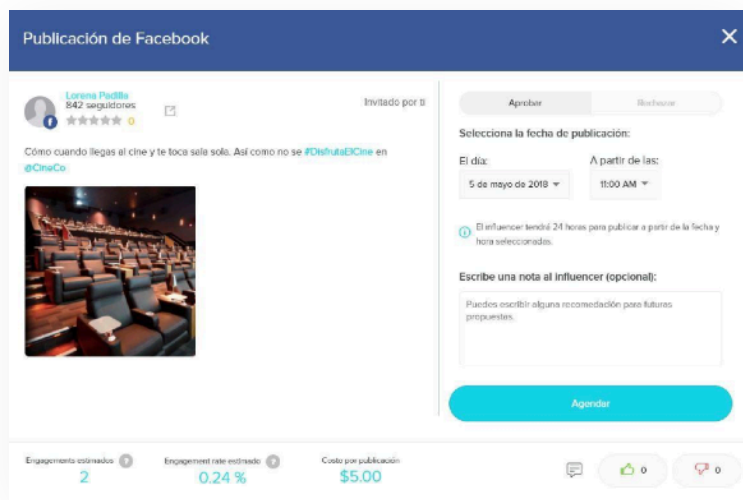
Publicación de Facebook

Lorena Padilla
842 seguidores
0

Invitado por ti

Cómo cuando llegas al cine y te toca sala sola. Así como no se #DisfrutaElCine en @CineCo

Aprobar
Rechazar

Selecciona la fecha de publicación:

El día:
5 de mayo de 2018

A partir de las:
11:00 AM

El influencer tendrá 24 horas para publicar a partir de la fecha y hora seleccionadas.

Escribe una nota al influencer (opcional):

Puedes escribir alguna recomendación para futuras propuestas.

Agendar

Engagements estimados
2

Engagement rate estimado
0.24 %

Costo por publicación
$5.00

0
0